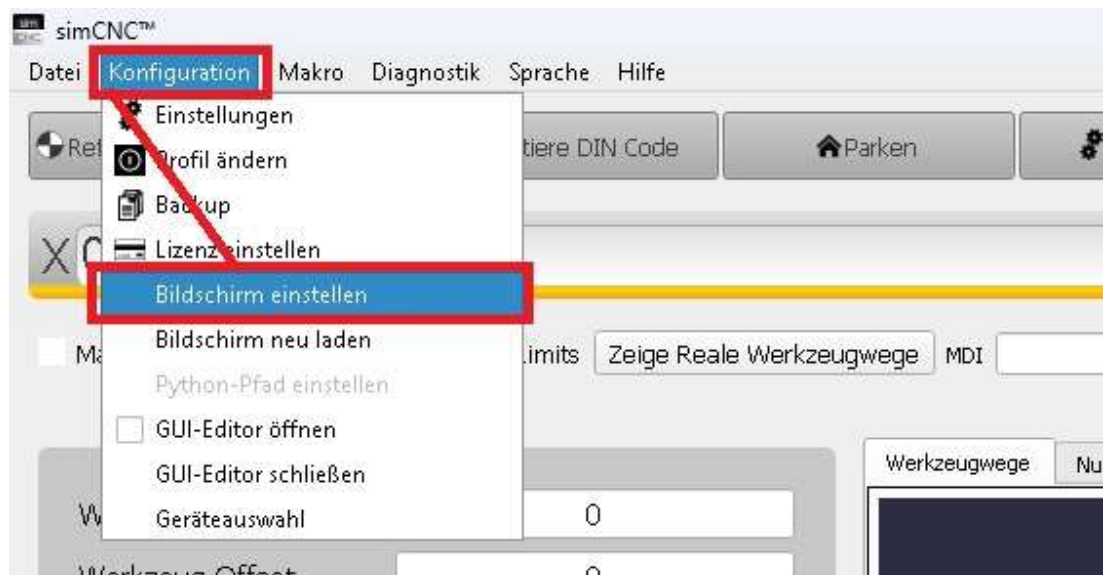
simCNC™

Datei Konfiguration Makro Diagnostik Sprache Hilfe

Einstellungen
Profil ändern
Backup
Lizenz einstellen
Bildschirm einstellen
Bildschirm neu laden
Python-Pfad einstellen
GUI-Editor öffnen
GUI-Editor schließen
Geräteauswahl

Ref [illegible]tiere DIN Code Parken

X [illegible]

Ma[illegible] Limits Zeige Reale Werkzeugwege MDI

Werkzeugwege Nu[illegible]

W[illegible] 0

Werkzeug Offset 0